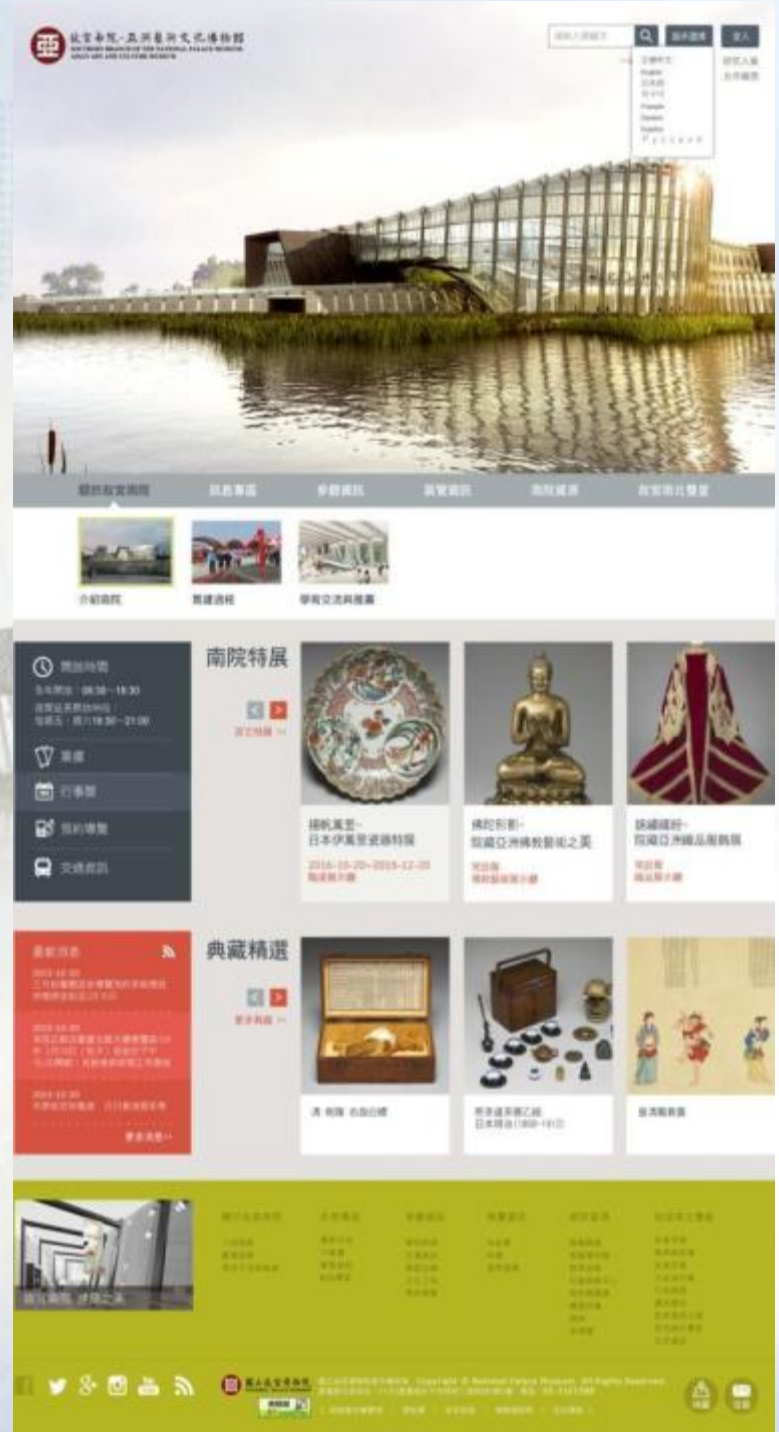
故宮南院・亞洲藝術文化博物館
SOUTHERN BRANCH OF THE NATIONAL PALACE MUSEUM
ASIAN ART AND CULTURE MUSEUM

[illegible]

English
日本語
한국어
Français
Deutsch
Español
Русский

關於故宮南院 訊息專區 參觀資訊 展覽資訊 南院藏品 故宮南北雙星

介紹南院 興建過程 學術交流與推廣

開放時間
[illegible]

票價
行事曆
預約導覽
交通資訊

南院特展
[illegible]

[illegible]
日本伊萬里瓷器特展
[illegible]

佛陀形影
院藏亞洲佛教藝術之美
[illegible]

錦繡繽紛
院藏亞洲織品服飾展
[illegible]

最新消息
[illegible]

更多消息

典藏精選
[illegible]

清 乾隆 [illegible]

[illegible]
日本明治（1868-1912）

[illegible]

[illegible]

國立故宮博物院
Copyright © National Palace Museum. All Rights Reserved.
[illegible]